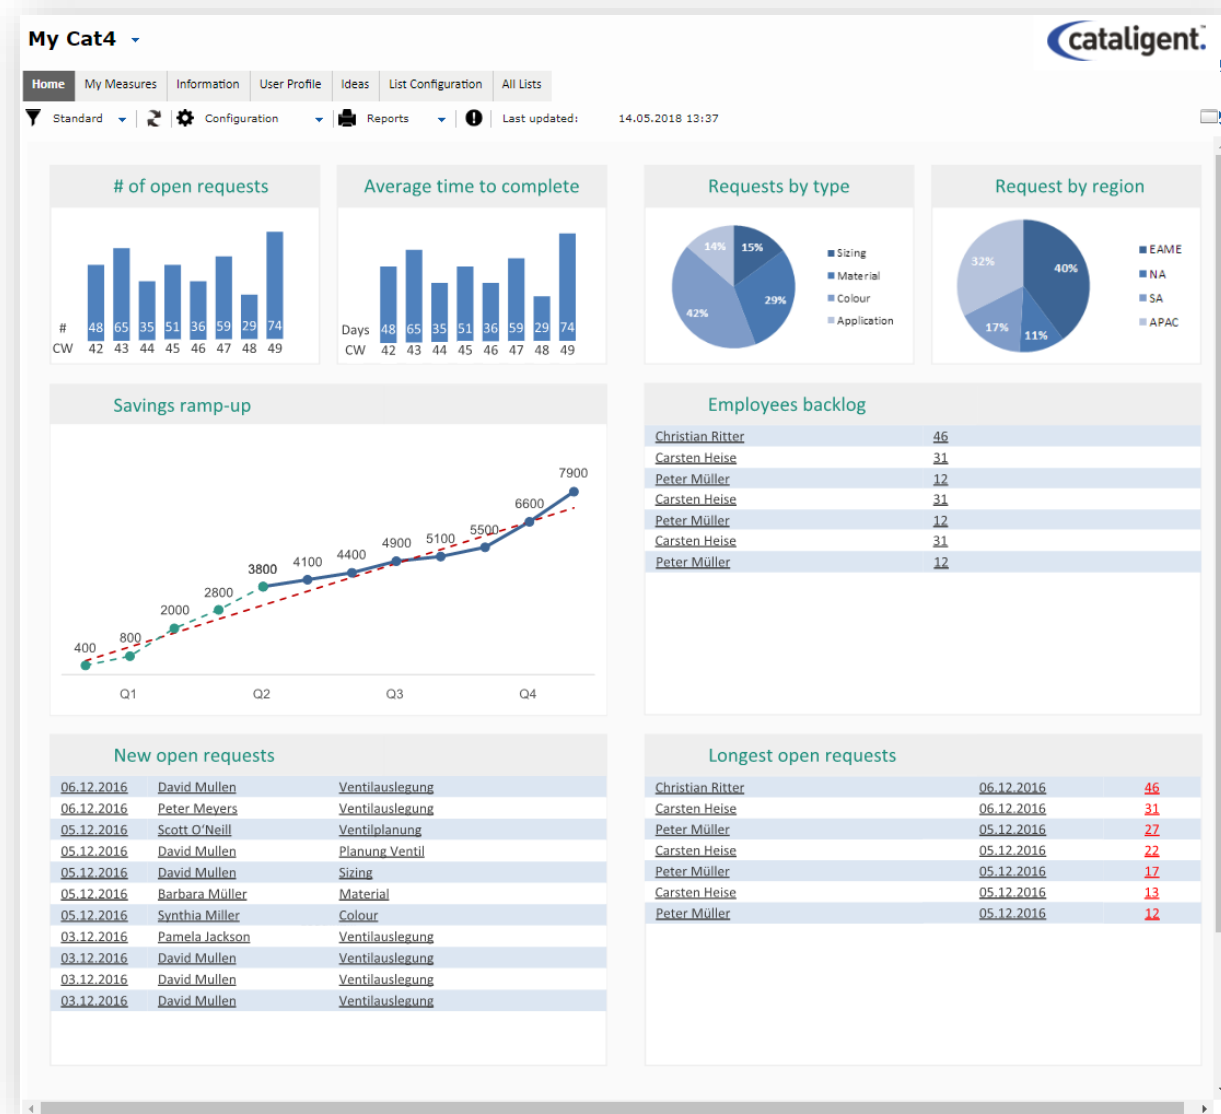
My Cat4

cataligent.

Home | My Measures | Information | User Profile | Ideas | List Configuration | All Lists

Standard | Configuration | Reports | Last updated: 14.05.2018 13:37

# of open requests

| # | 48 | 65 | 35 | 51 | 36 | 59 | 29 | 74 |
|---|---|---|---|---|---|---|---|---|
| CW | 42 | 43 | 44 | 45 | 46 | 47 | 48 | 49 |

Average time to complete

| Days | 48 | 65 | 35 | 51 | 36 | 59 | 29 | 74 |
|---|---|---|---|---|---|---|---|---|
| CW | 42 | 43 | 44 | 45 | 46 | 47 | 48 | 49 |

Requests by type

14% 15% 29% 42%

Sizing
Material
Colour
Application

Request by region

32% 40% 17% 11%

EAME
NA
SA
APAC

Savings ramp-up

400 800 2000 2800 3800 4100 4400 4900 5100 5500 6600 7900

Q1 Q2 Q3 Q4

Employees backlog

| Christian Ritter | 46 |
|---|---|
| Carsten Heise | 31 |
| Peter Müller | 12 |
| Carsten Heise | 31 |
| Peter Müller | 12 |
| Carsten Heise | 31 |
| Peter Müller | 12 |

New open requests

| 06.12.2016 | David Mullen | Ventilauslegung |
|---|---|---|
| 06.12.2016 | Peter Meyers | Ventilauslegung |
| 05.12.2016 | Scott O'Neill | Ventilplanung |
| 05.12.2016 | David Mullen | Planung Ventil |
| 05.12.2016 | David Mullen | Sizing |
| 05.12.2016 | Barbara Müller | Material |
| 05.12.2016 | Synthia Miller | Colour |
| 03.12.2016 | Pamela Jackson | Ventilauslegung |
| 03.12.2016 | David Mullen | Ventilauslegung |
| 03.12.2016 | David Mullen | Ventilauslegung |
| 03.12.2016 | David Mullen | Ventilauslegung |

Longest open requests

| Christian Ritter | 06.12.2016 | 46 |
|---|---|---|
| Carsten Heise | 06.12.2016 | 31 |
| Peter Müller | 05.12.2016 | 27 |
| Carsten Heise | 05.12.2016 | 22 |
| Peter Müller | 05.12.2016 | 17 |
| Carsten Heise | 05.12.2016 | 13 |
| Peter Müller | 05.12.2016 | 12 |